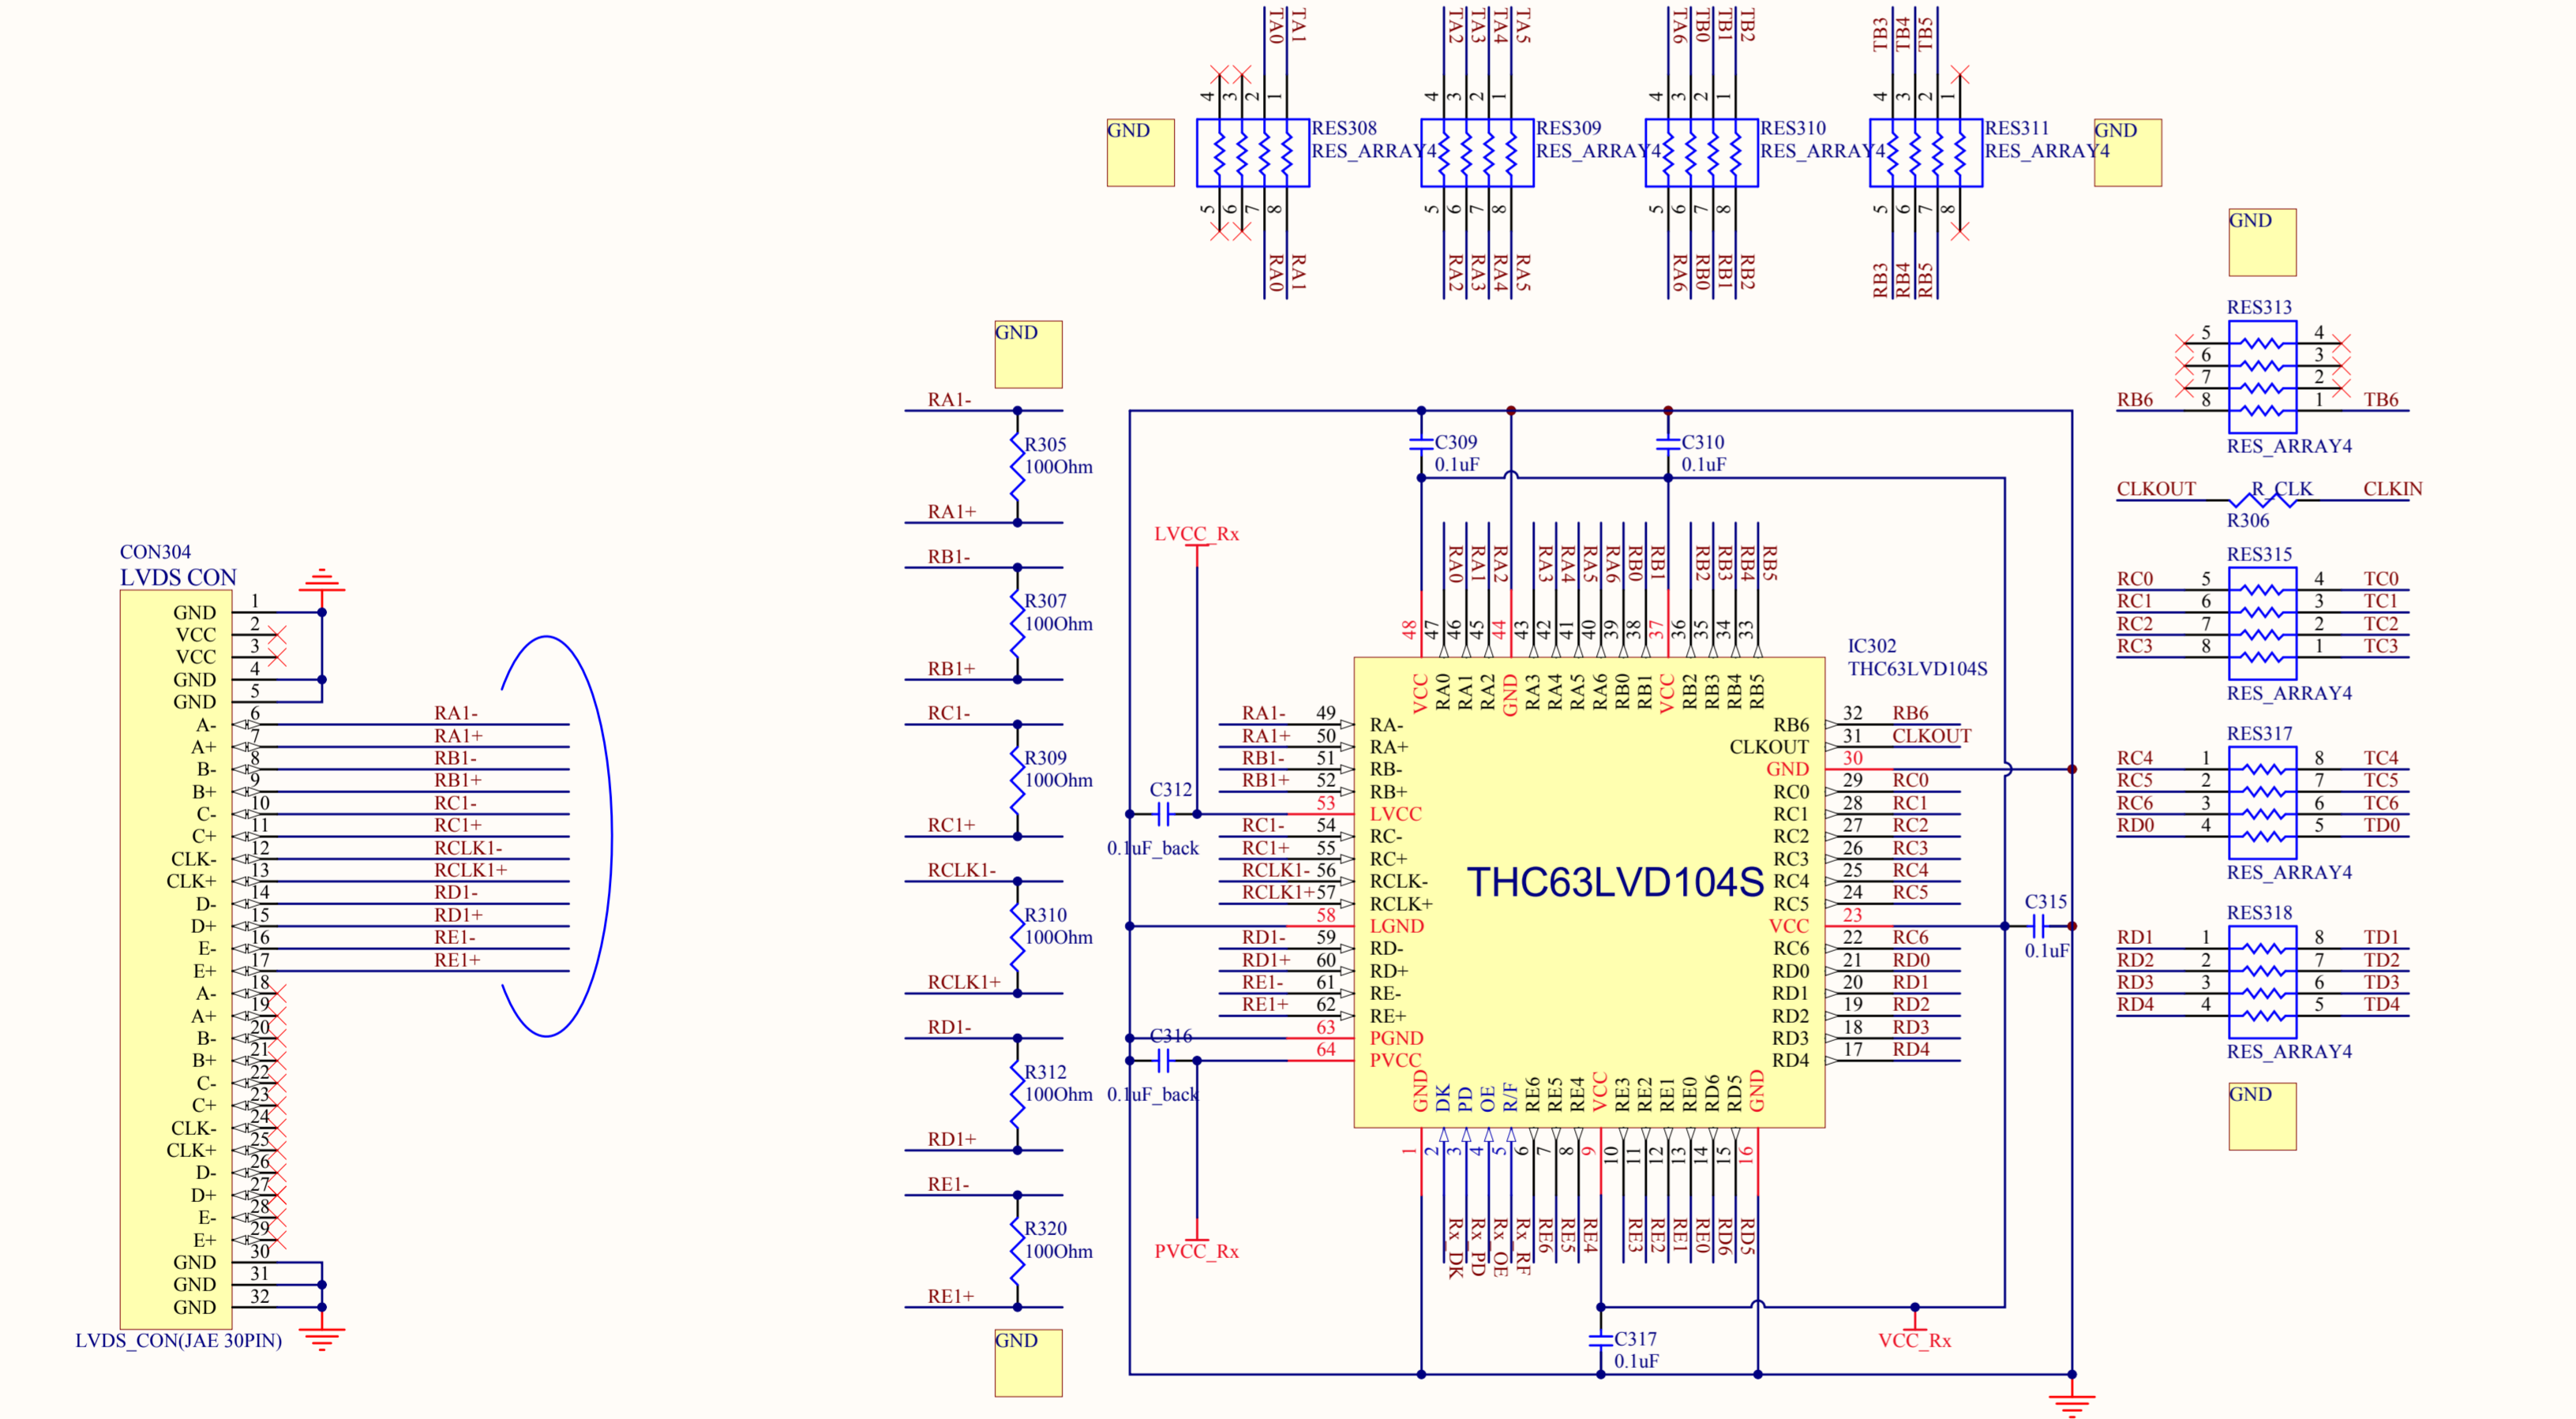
TA0 TA1 TA2 TA3 TA4 TA5 TA6 TB0 TB1 TB2 TB3 TB4 TB5

GND
RES308
RES_ARRAY4
RES309
RES_ARRAY4
RES310
RES_ARRAY4
RES311
RES_ARRAY4
GND

RA0 RA1 RA2 RA3 RA4 RA5 RA6 RB0 RB1 RB2 RB3 RB4 RB5

GND
RES313
RB6 TB6
RES_ARRAY4
CLKOUT R_CLK CLKIN
R306
RES315
RC0 5 4 TC0
RC1 6 3 TC1
RC2 7 2 TC2
RC3 8 1 TC3
RES_ARRAY4
RES317
RC4 1 8 TC4
RC5 2 7 TC5
RC6 3 6 TC6
RD0 4 5 TD0
RES_ARRAY4
RES318
RD1 1 8 TD1
RD2 2 7 TD2
RD3 3 6 TD3
RD4 4 5 TD4
RES_ARRAY4
GND

CON304
LVDS CON
GND 1
VCC 2
VCC 3
GND 4
GND 5
A- 6
A+ 7
B- 8
B+ 9
C- 10
C+ 11
CLK- 12
CLK+ 13
D- 14
D+ 15
E- 16
E+ 17
A- 18
A+ 19
B- 20
B+ 21
C- 22
C+ 23
CLK- 24
CLK+ 25
D- 26
D+ 27
E- 28
E+ 29
GND 30
GND 31
GND 32
LVDS_CON(JAE 30PIN)

RA1- RA1+ RB1- RB1+ RC1- RC1+ RCLK1- RCLK1+ RD1- RD1+ RE1- RE1+

GND
RA1-
R305
100Ohm
RA1+
RB1-
R307
100Ohm
RB1+
RC1-
R309
100Ohm
RC1+
RCLK1-
R310
100Ohm
RCLK1+
RD1-
R312
100Ohm
RD1+
RE1-
R320
100Ohm
RE1+
GND

LVCC_Rx
C312
0.1uF_back
C316
0.1uF_back
PVCC_Rx
C309
0.1uF
C310
0.1uF
IC302
THC63LVD104S
THC63LVD104S
C315
0.1uF
C317
0.1uF
VCC_Rx

RA1- 49 RA-
RA1+ 50 RA+
RB1- 51 RB-
RB1+ 52 RB+
53 LVCC
RC1- 54 RC-
RC1+ 55 RC+
RCLK1- 56 RCLK-
RCLK1+ 57 RCLK+
58 LGND
RD1- 59 RD-
RD1+ 60 RD+
RE1- 61 RE-
RE1+ 62 RE+
63 PGND
64 PVCC

48 VCC, 47 RA0, 46 RA1, 45 RA2, 44 GND, 43 RA3, 42 RA4, 41 RA5, 40 RA6, 39 RB0, 38 RB1, 37 VCC, 36 RB2, 35 RB3, 34 RB4, 33 RB5

RB6 32 RB6
CLKOUT 31 CLKOUT
GND 30
RC0 29 RC0
RC1 28 RC1
RC2 27 RC2
RC3 26 RC3
RC4 25 RC4
RC5 24 RC5
VCC 23
RC6 22 RC6
RD0 21 RD0
RD1 20 RD1
RD2 19 RD2
RD3 18 RD3
RD4 17 RD4

1 GND, 2 DK, 3 PD, 4 OE, 5 R/F, 6 RE6, 7 RE5, 8 RE4, 9 VCC, 10 RE3, 11 RE2, 12 RE1, 13 RE0, 14 RD6, 15 RD5, 16 GND

Rx_DK Rx_PD Rx_OE Rx_RF RE6 RE5 RE4 RE3 RE2 RE1 RE0 RD6 RD5